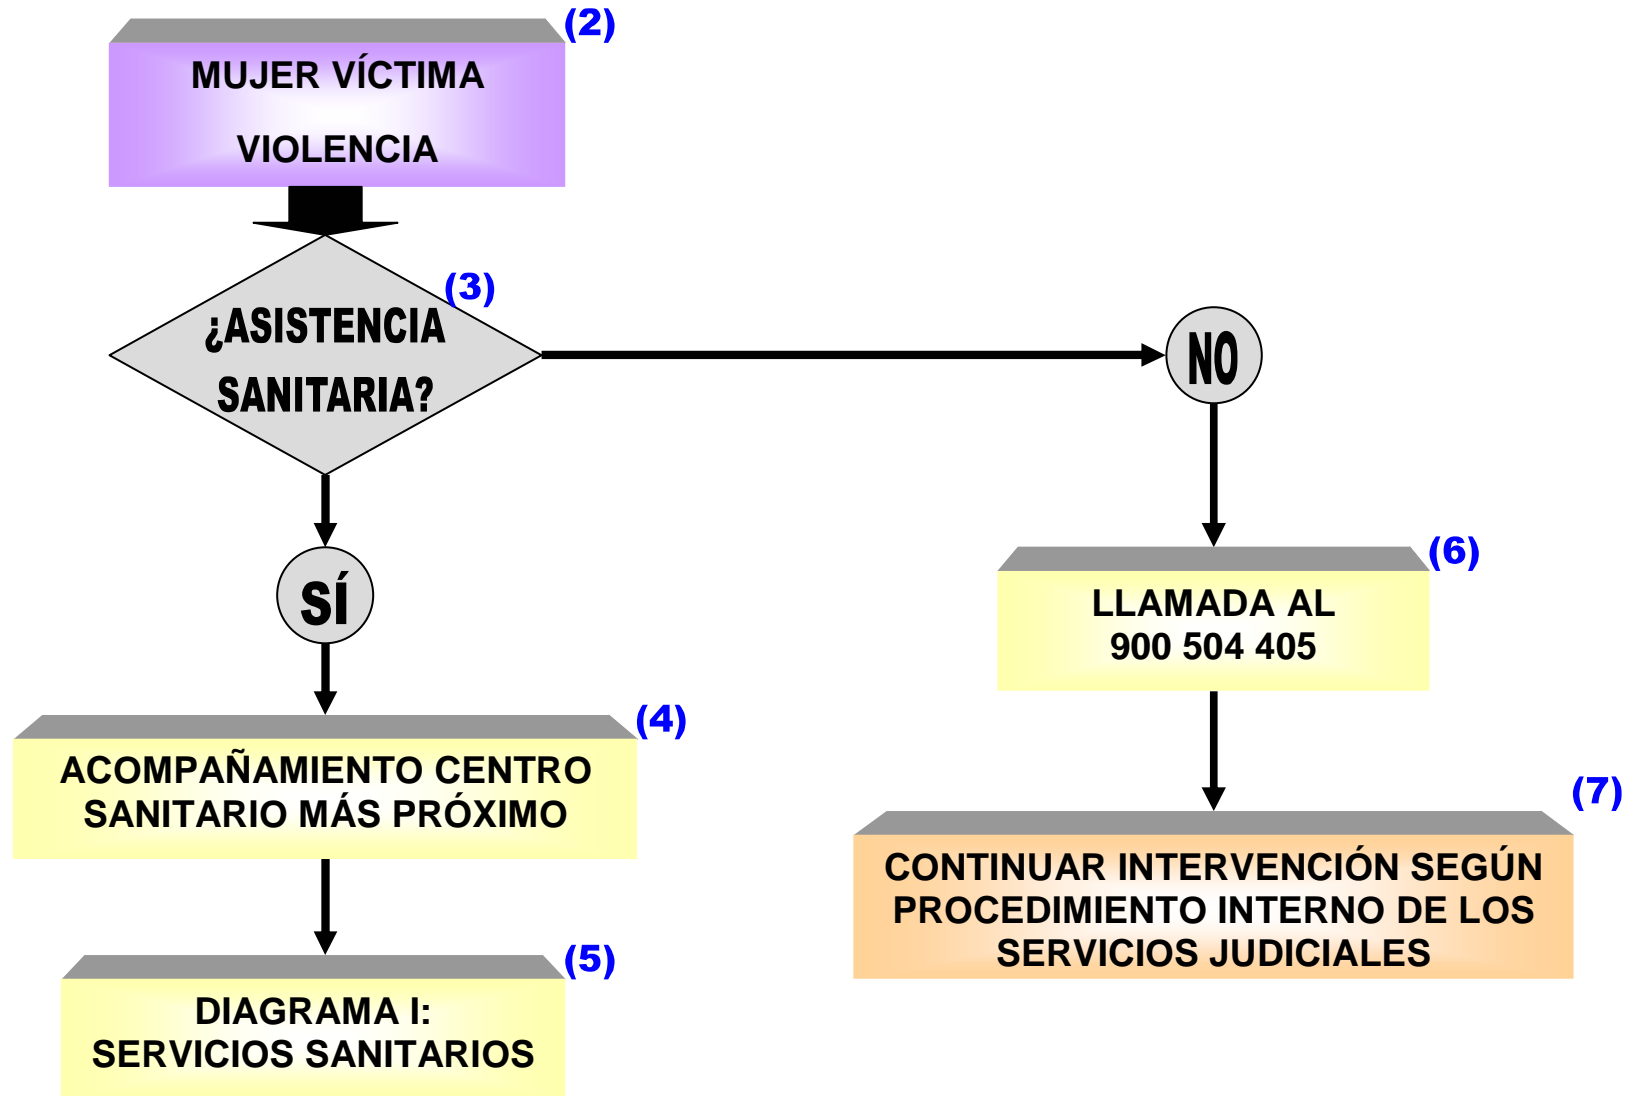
(2)
MUJER VÍCTIMA
VIOLENCIA

(3)
¿ASISTENCIA SANITARIA?

NO

SÍ

(4)
ACOMPAÑAMIENTO CENTRO SANITARIO MÁS PRÓXIMO

(5)
DIAGRAMA I: SERVICIOS SANITARIOS

(6)
LLAMADA AL 900 504 405

(7)
CONTINUAR INTERVENCIÓN SEGÚN PROCEDIMIENTO INTERNO DE LOS SERVICIOS JUDICIALES